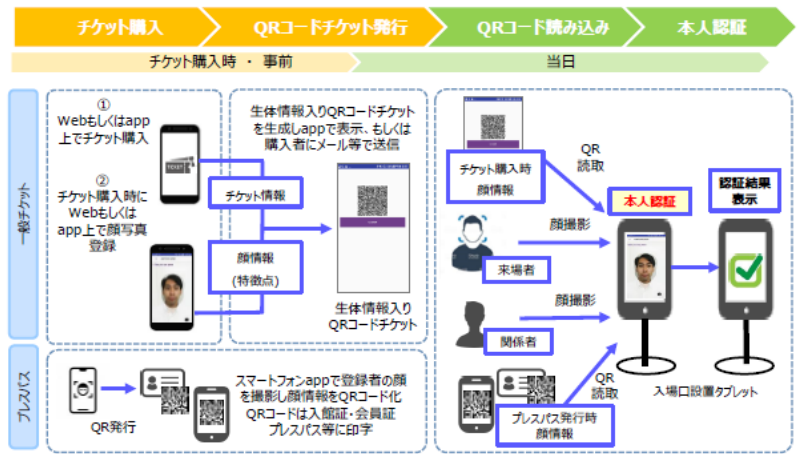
チケット購入
QRコードチケット発行
QRコード読み込み
本人認証

チケット購入時 ・ 事前
当日

一般チケット

①
Webもしくはapp上でチケット購入

②
チケット購入時にWebもしくはapp上で顔写真登録

チケット情報

顔情報
(特徴点)

生体情報入りQRコードチケットを生成しapp で表示、もしくは購入者にメール等で送信

生体情報入り
QRコードチケット

チケット購入時
顔情報

QR
読取

顔撮影

来場者

顔撮影

関係者

本人認証

認証結果表示

QR
読取

プレスパス発行時
顔情報

入場口設置タブレット

プレスパス

QR発行

スマートフォンappで登録者の顔を撮影し顔情報をQRコード化
QRコードは入館証・会員証
プレスパス等に印字